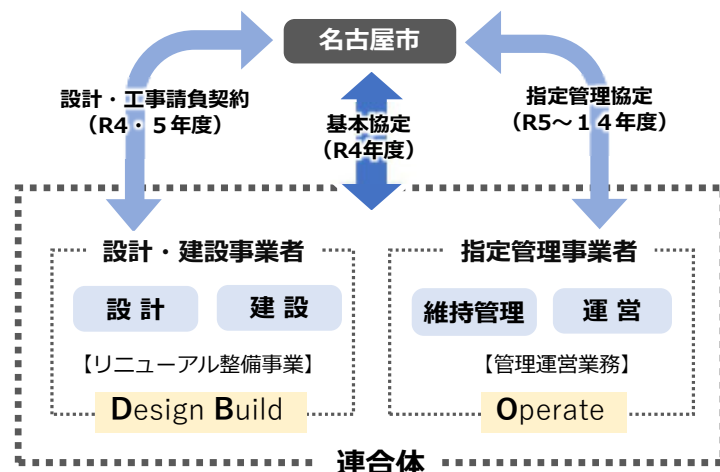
名古屋市

設計・工事請負契約
（R4・５年度）

基本協定
（R4年度）

指定管理協定
（R5～１４年度）

設計・建設事業者

設 計

建 設

【リニューアル整備事業】

Design Build

指定管理事業者

維持管理

運 営

【管理運営業務】

Operate

連合体